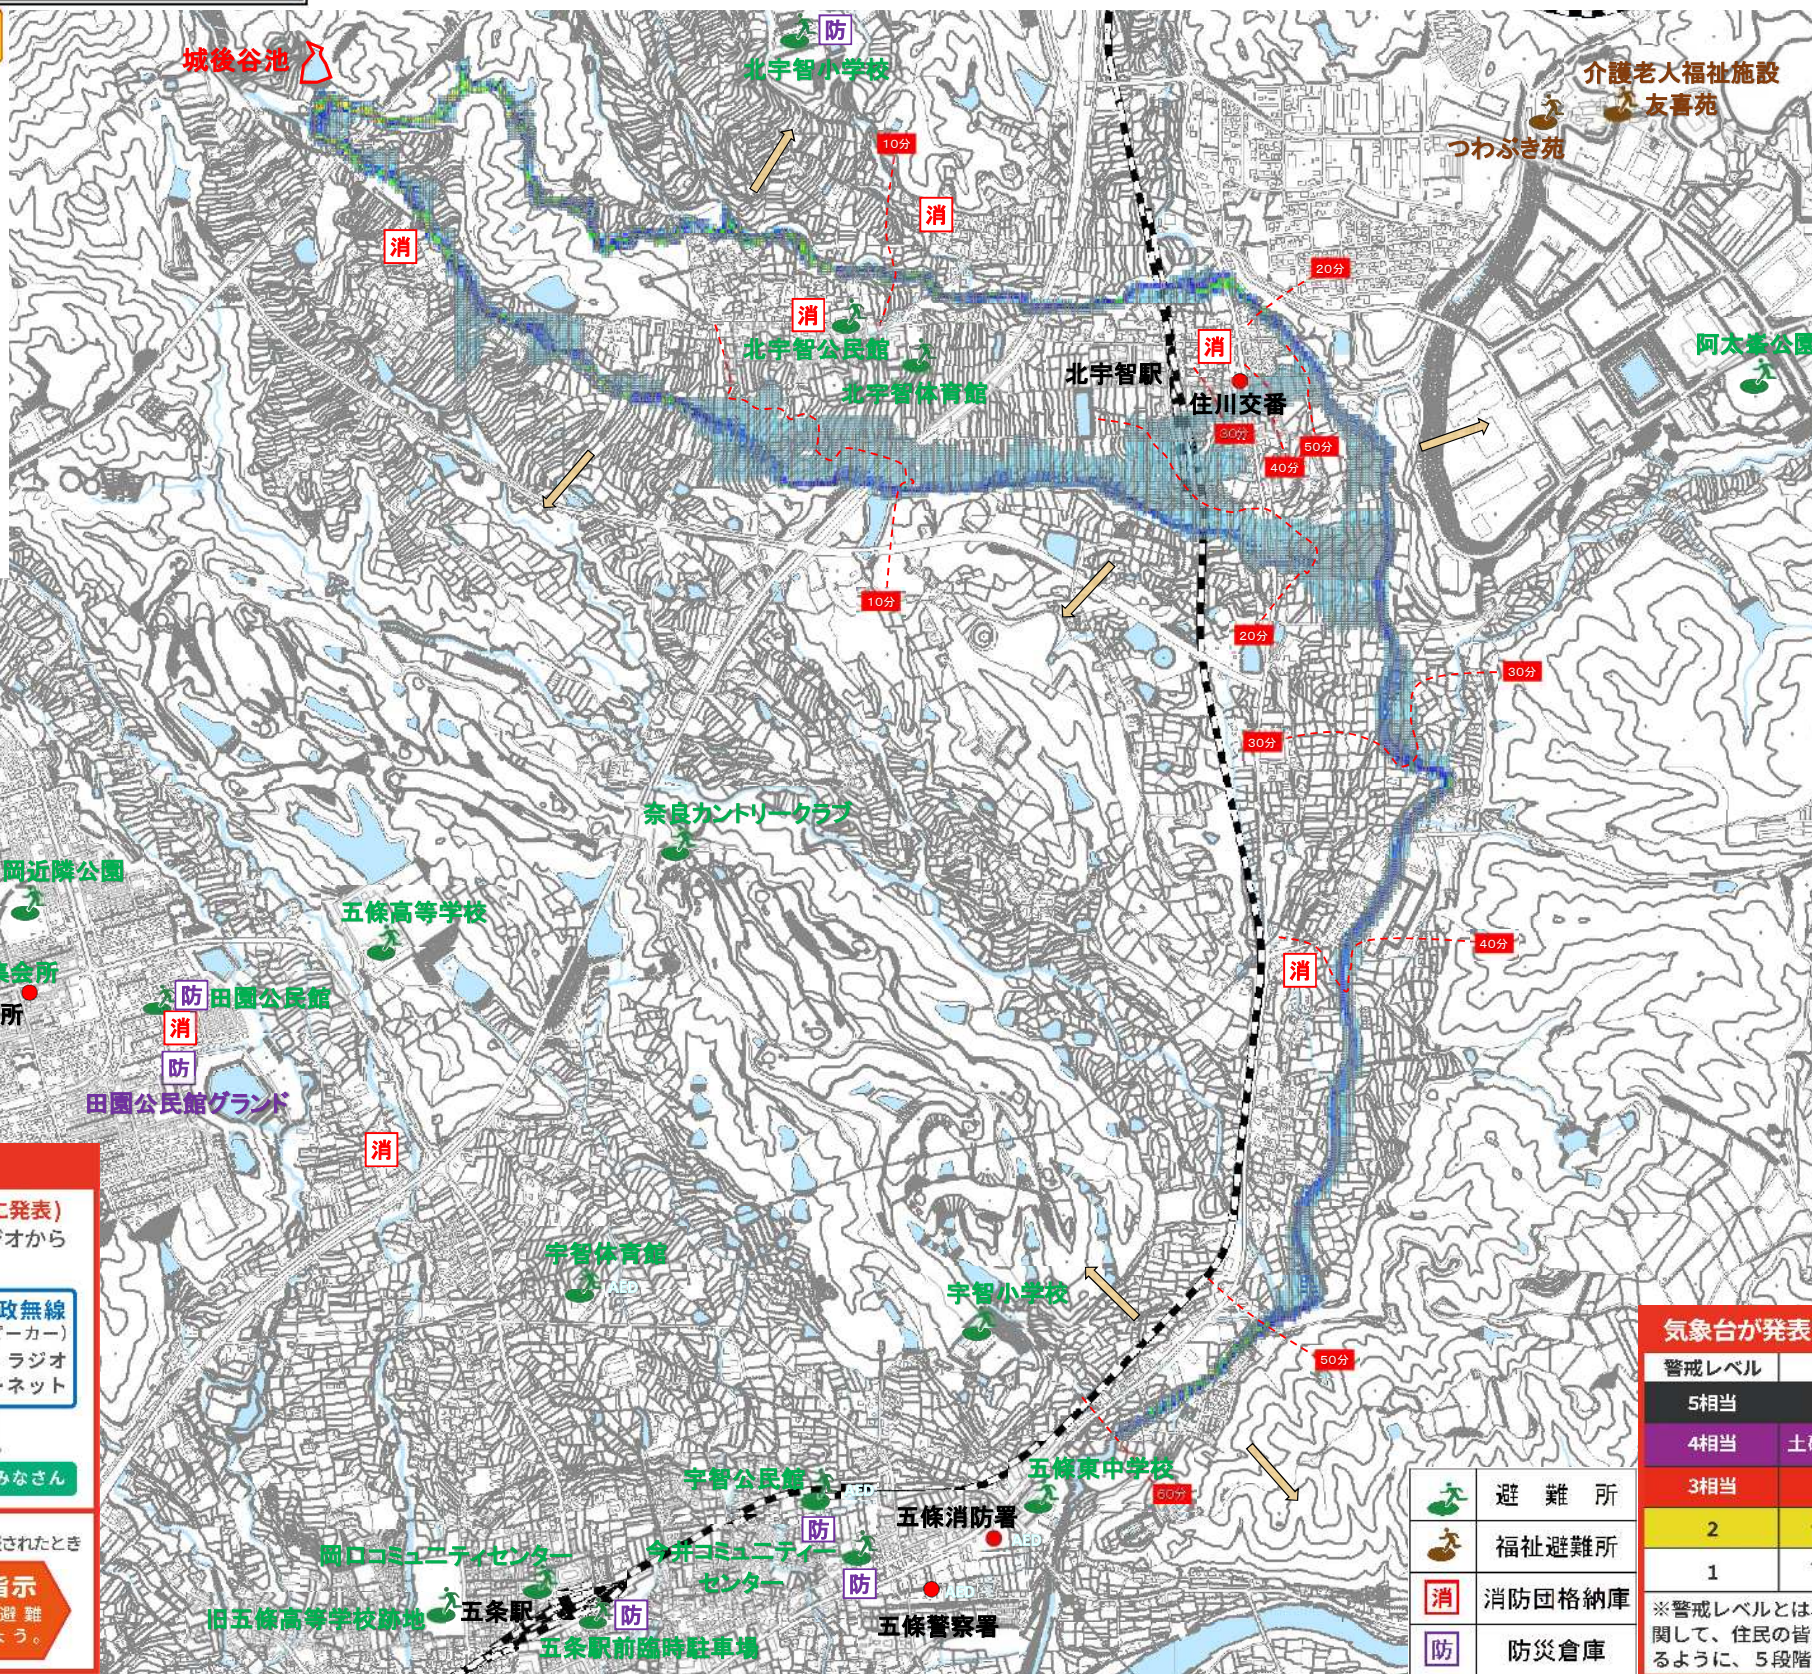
城後谷池
防
北宇智小学校
介護老人福祉施設
友喜苑
つわぶき苑
10分
消
消
20分
消
北宇智公民館
北宇智体育館
消
北宇智駅
住川交番
阿太峯公園
30分
50分
40分
10分
20分
30分
30分
奈良カントリークラブ
岡近隣公園
五條高等学校
集会所
所
防
田園公民館
消
防
田園公民館グランド
消
40分
消
に発表)
オから
政無線
ーカー)
ラジオ
ネット
みなさん
されたとき
指示
避難
よう。
宇智体育館
宇智小学校
50分
宇智公民館
五條東中学校
60分
防
五條消防署
岡口コミュニティセンター
今井コミュニティーセンター
防
旧五條高等学校跡地
五条駅
防
五条駅前臨時駐車場
五條警察署
気象台が発表
| 警戒レベル | |
|---|---|
| 5相当 | |
| 4相当 | 土 |
| 3相当 | |
| 2 | |
| 1 | |
※警戒レベルとは
関して、住民の皆
るように、5段階
避難所
福祉避難所
消 消防団格納庫
防 防災倉庫